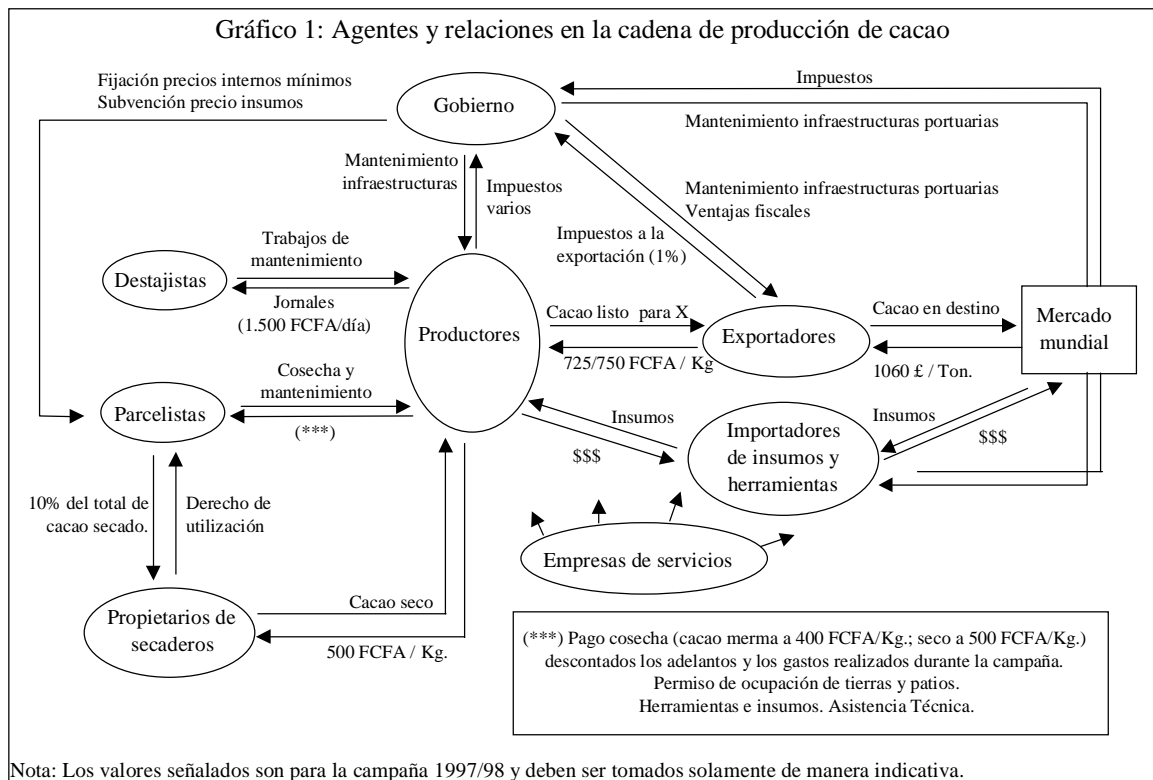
Gráfico 1: Agentes y relaciones en la cadena de producción de cacao

Fijación precios internos mínimos
Subvención precio insumos

Gobierno

Impuestos

Mantenimiento infraestructuras portuarias

Mantenimiento infraestructuras

Impuestos varios

Mantenimiento infraestructuras portuarias
Ventajas fiscales

Impuestos a la exportación (1%)

Destajistas

Trabajos de mantenimiento

Jornales (1.500 FCFA/día)

Productores

Cacao listo para X

725/750 FCFA / Kg

Exportadores

Cacao en destino

1060 £ / Ton.

Mercado mundial

Parcelistas

Cosecha y mantenimiento

(***)

Insumos

$$$

Importadores de insumos y herramientas

Insumos

$$$

10% del total de cacao secado.

Derecho de utilización

Empresas de servicios

Propietarios de secaderos

Cacao seco

500 FCFA / Kg.

(***) Pago cosecha (cacao merma a 400 FCFA/Kg.; seco a 500 FCFA/Kg.) descontados los adelantos y los gastos realizados durante la campaña.
Permiso de ocupación de tierras y patios.
Herramientas e insumos. Asistencia Técnica.

Nota: Los valores señalados son para la campaña 1997/98 y deben ser tomados solamente de manera indicativa.